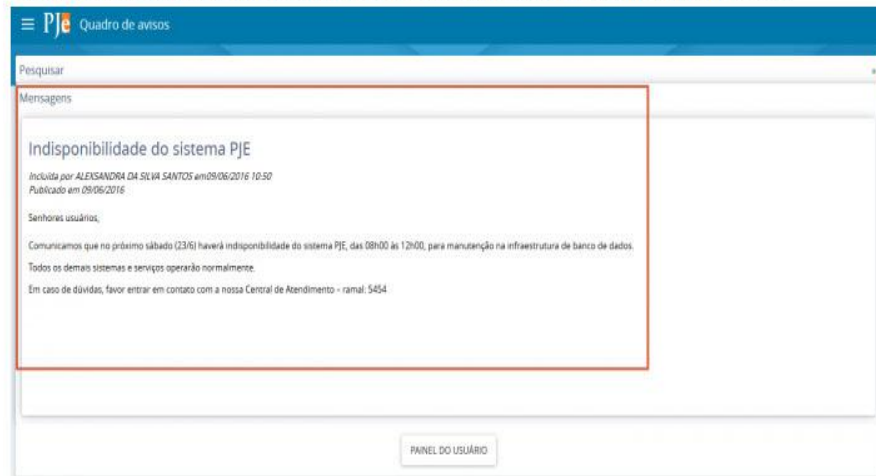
≡ PJe Quadro de avisos

Pesquisar

Mensagens

Indisponibilidade do sistema PJE

Incluída por ALEXSANDRA DA SILVA SANTOS em09/06/2016 10:50
Publicado em 09/06/2016

Senhores usuários,

Comunicamos que no próximo sábado (23/6) haverá indisponibilidade do sistema PJE, das 08h00 às 12h00, para manutenção na infraestrutura de banco de dados.

Todos os demais sistemas e serviços operarão normalmente.

Em caso de dúvidas, favor entrar em contato com a nossa Central de Atendimento – ramal: 5454

PAINEL DO USUÁRIO